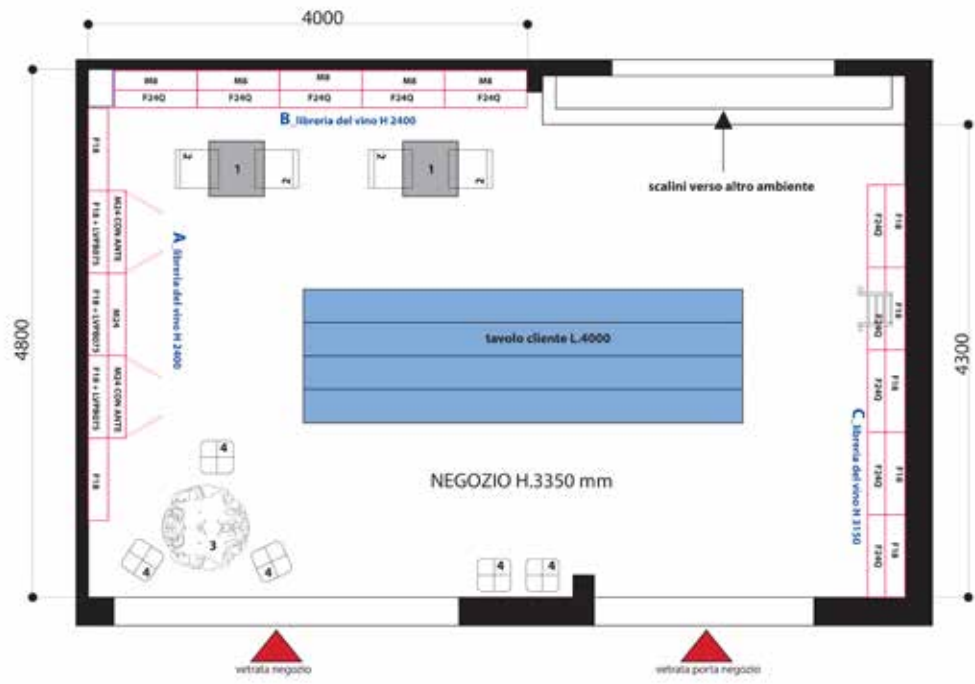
4000

| M8 | M8 | M8 | M8 | M8 |
|---|---|---|---|---|
| F24Q | F24Q | F24Q | F24Q | F24Q |

B_libreria del vino H 2400

2 1 2

2 1 2

scalini verso altro ambiente

F18

F18 + LVPB075

M24 CON ANTE

F18 + LVPB075

M24

F18 + LVPB075

M24 CON ANTE

F18

A_libreria del vino H 2400

4800

tavolo cliente L.4000

F24Q F18

F24Q F18

F24Q F18

F24Q F18

F24Q F18

C_libreria del vino H 3150

4300

4

3

4

4

NEGOZIO H.3350 mm

4 4

vetrata negozio

vetrata porta negozio